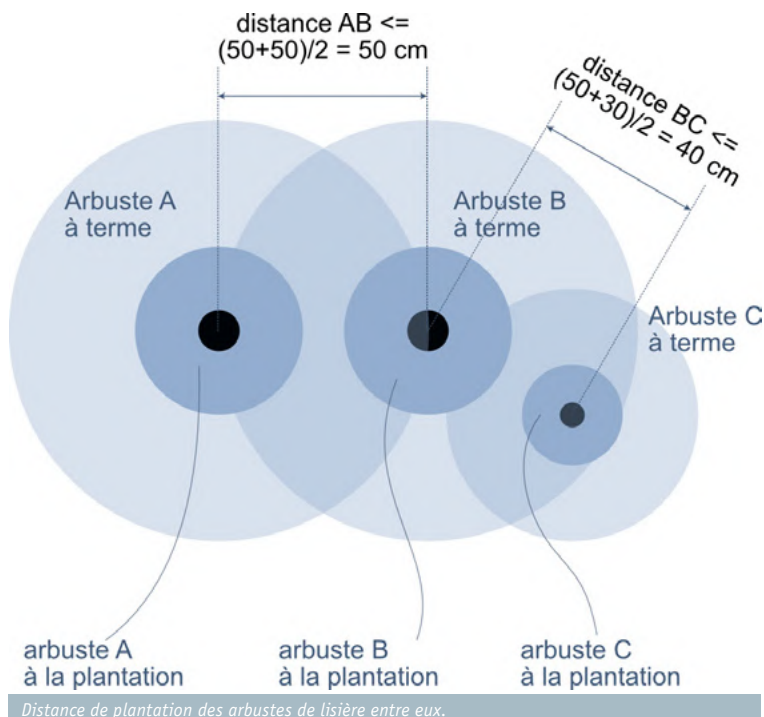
distance AB <=
(50+50)/2 = 50 cm

distance BC <=
(50+30)/2 = 40 cm

Arbuste A
à terme

Arbuste B
à terme

Arbuste C
à terme

arbuste A
à la plantation

arbuste B
à la plantation

arbuste C
à la plantation

Distance de plantation des arbustes de lisière entre eux.